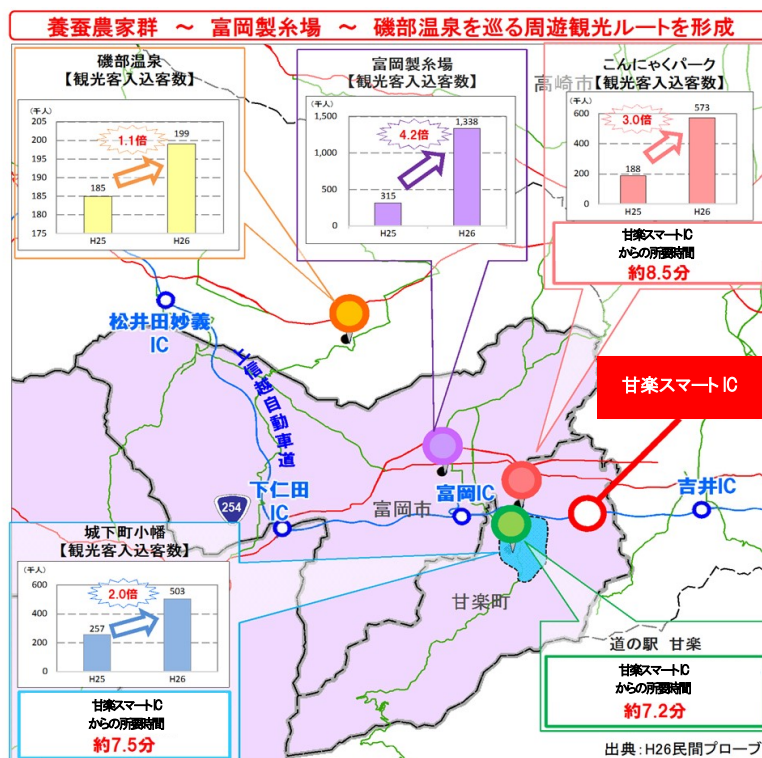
養蚕農家群 ～ 富岡製糸場 ～ 磯部温泉を巡る周遊観光ルートを形成

磯部温泉
【観光客入込客数】
(千人)
205
200
195
190
185
180
175
1.1倍
185
199
H25
H26

富岡製糸場
【観光客入込客数】
(千人)
1,500
1,000
500
0
4.2倍
315
1,338
H25
H26

こんにゃくパーク
【観光客入込客数】
(千人)
600
400
200
0
3.0倍
188
573
H25
H26

高崎市

甘楽スマートIC
からの所要時間
約8.5分

松井田妙義
IC

上信越自動車道

甘楽スマートIC

254

下仁田
IC

富岡市

富岡IC

吉井IC

甘楽町

城下町小幡
【観光客入込客数】
(千人)
600
400
200
0
2.0倍
257
503
H25
H26

甘楽スマートIC
からの所要時間
約7.5分

道の駅 甘楽
甘楽スマートIC
からの所要時間
約7.2分

出典：H26民間プローブ